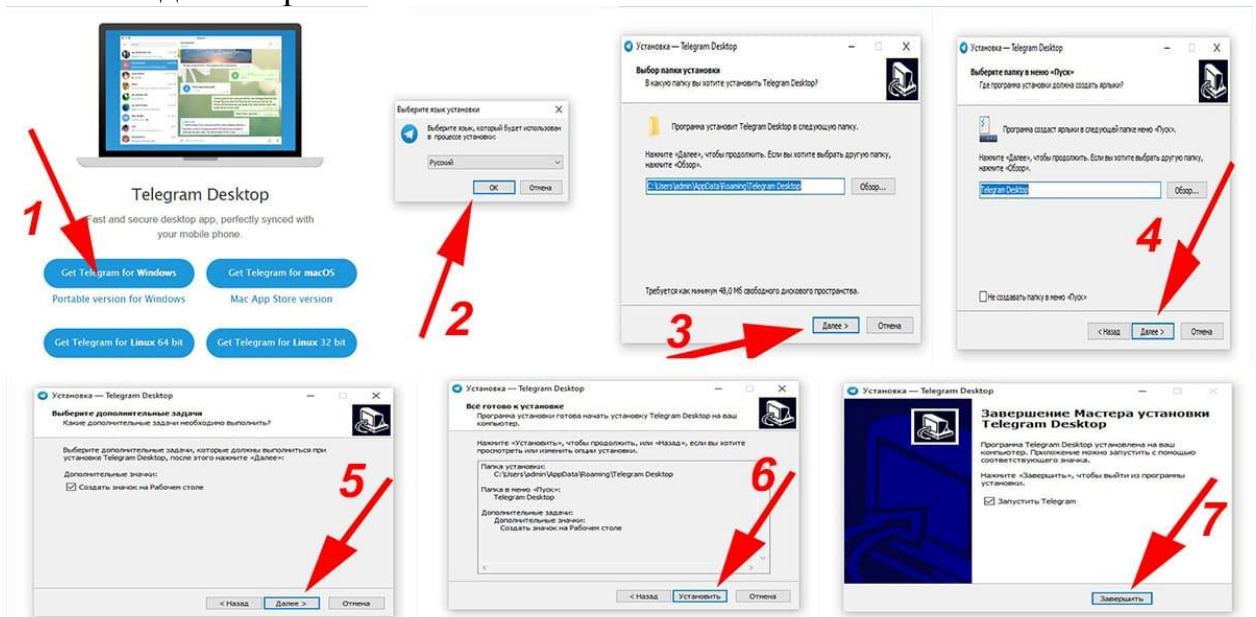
Telegram Desktop

Fast and secure desktop app, perfectly synced with your mobile phone.

1

Get Telegram for Windows

Portable version for Windows

Get Telegram for macOS

Mac App Store version

Get Telegram for Linux 64 bit

Get Telegram for Linux 32 bit

Выберите язык установки

Выберите язык, который будет использован в процессе установки:

Русский

OK

Отмена

2

Установка — Telegram Desktop

Выбор папки установки

В какую папку вы хотите установить Telegram Desktop?

Программа установит Telegram Desktop в следующую папку.

Нажмите «Далее», чтобы продолжить. Если вы хотите выбрать другую папку, нажмите «Обзор».

C:\Users\admin\AppData\Roaming\Telegram Desktop

Обзор...

Требуется как минимум 48,0 Мб свободного дискового пространства.

3

Далее >

Отмена

Установка — Telegram Desktop

Выберите папку в меню «Пуск»

Где программа установки должна создать ярлыки?

Программа создаст ярлыки в следующей папке меню «Пуск».

Нажмите «Далее», чтобы продолжить. Если вы хотите выбрать другую папку, нажмите «Обзор».

Telegram Desktop

Обзор...

4

Не создавать папку в меню «Пуск»

< Назад

Далее >

Отмена

Установка — Telegram Desktop

Выберите дополнительные задачи

Какие дополнительные задачи необходимо выполнить?

Выберите дополнительные задачи, которые должны выполниться при установке Telegram Desktop, после этого нажмите «Далее»:

Дополнительные значки:

Создать значок на Рабочем столе

5

< Назад

Далее >

Отмена

Установка — Telegram Desktop

Всё готово к установке

Программа установки готова начать установку Telegram Desktop на ваш компьютер.

Нажмите «Установить», чтобы продолжить, или «Назад», если вы хотите просмотреть или изменить опции установки.

Папка установки:
C:\Users\admin\AppData\Roaming\Telegram Desktop

Папка в меню «Пуск»:
Telegram Desktop

Дополнительные задачи:
Дополнительные значки:
Создать значок на Рабочем столе

6

< Назад

Установить

Отмена

Установка — Telegram Desktop

Завершение Мастера установки Telegram Desktop

Программа Telegram Desktop установлена на ваш компьютер. Приложение можно запустить с помощью соответствующего значка.

Нажмите «Завершить», чтобы выйти из программы установки.

Запустить Telegram

7

Завершить